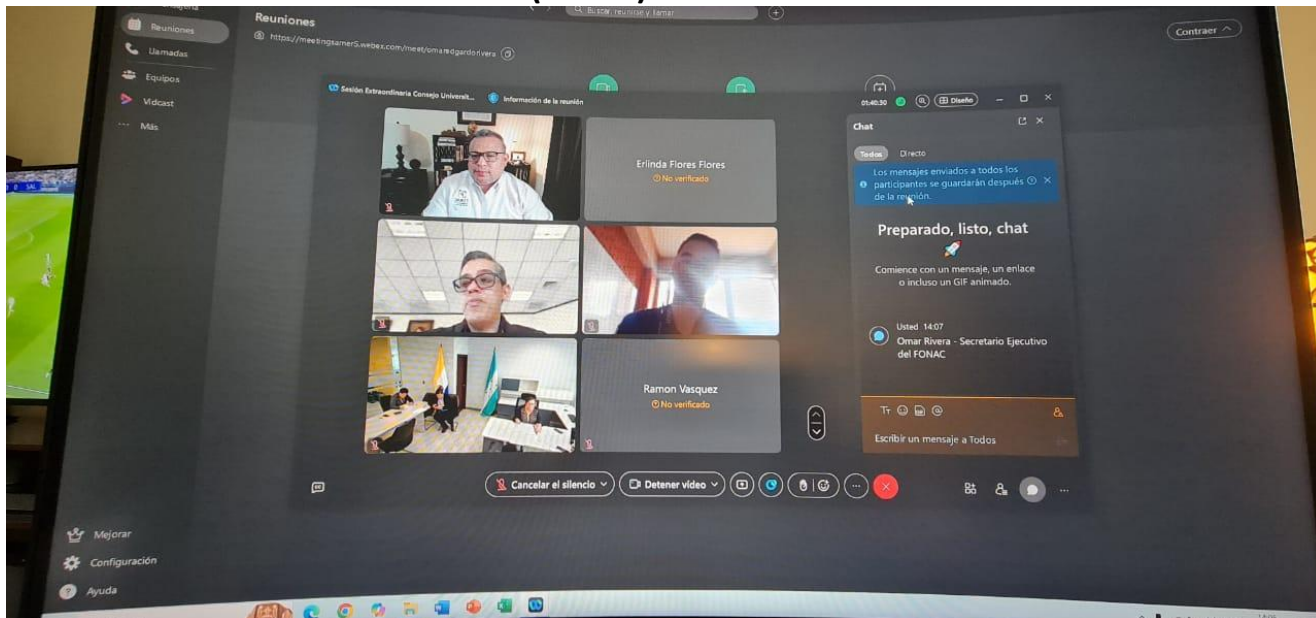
Reuniones
Llamadas
Equipos
Vidcast
Más

Reuniones
https://meetingsamer5.webex.com/meet/omaredgardorivera

Buscar, reunirse y llamar

Contraer

Sesión Extraordinaria Consejo Universit...
Información de la reunión
01:40:30
Diseño

Erlinda Flores Flores
No verificado

Ramon Vasquez
No verificado

Chat
Todos
Directo
Los mensajes enviados a todos los participantes se guardarán después de la reunión.

Preparado, listo, chat
Comience con un mensaje, un enlace o incluso un GIF animado.

Usted 14:07
Omar Rivera - Secretario Ejecutivo del FONAC

Escribir un mensaje a Todos

Cancelar el silencio
Detener video

Mejorar
Configuración
Ayuda